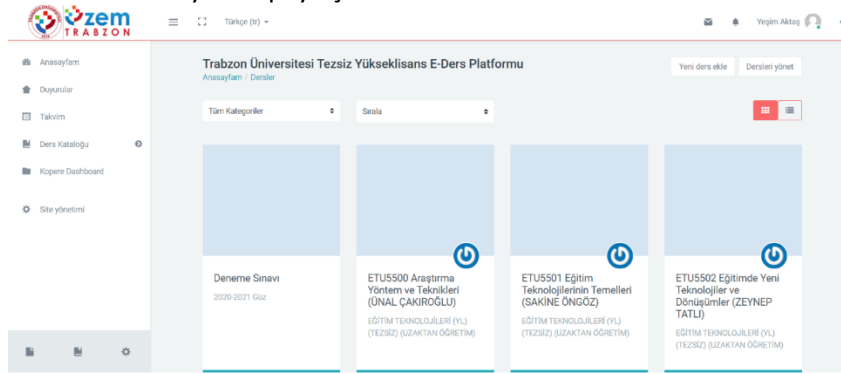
UZEM TRABZON

Türkçe (tr)

Yeşim Aktaş

Anasayfam
Duyurular
Takvim
Ders Kataloğu
Kopere Dashboard
Site yönetimi

Trabzon Üniversitesi Tezsiz Yükseklisans E-Ders Platformu
Anasayfam / Dersler

Yeni ders ekle
Dersleri yönet

Tüm Kategoriler
Sırala

Deneme Sınavı
2020-2021 Güz

ETU5500 Araştırma Yöntem ve Teknikleri (ÜNAL ÇAKIROĞLU)
EĞİTİM TEKNOLOJİLERİ (YL) (TEZSİZ) (UZAKTAN ÖĞRETİM)

ETU5501 Eğitim Teknolojilerinin Temelleri (SAKİNE ÖNGÖZ)
EĞİTİM TEKNOLOJİLERİ (YL) (TEZSİZ) (UZAKTAN ÖĞRETİM)

ETU5502 Eğitimde Yeni Teknolojiler ve Dönüşümler (ZEYNEP TATLI)
EĞİTİM TEKNOLOJİLERİ (YL) (TEZSİZ) (UZAKTAN ÖĞRETİM)